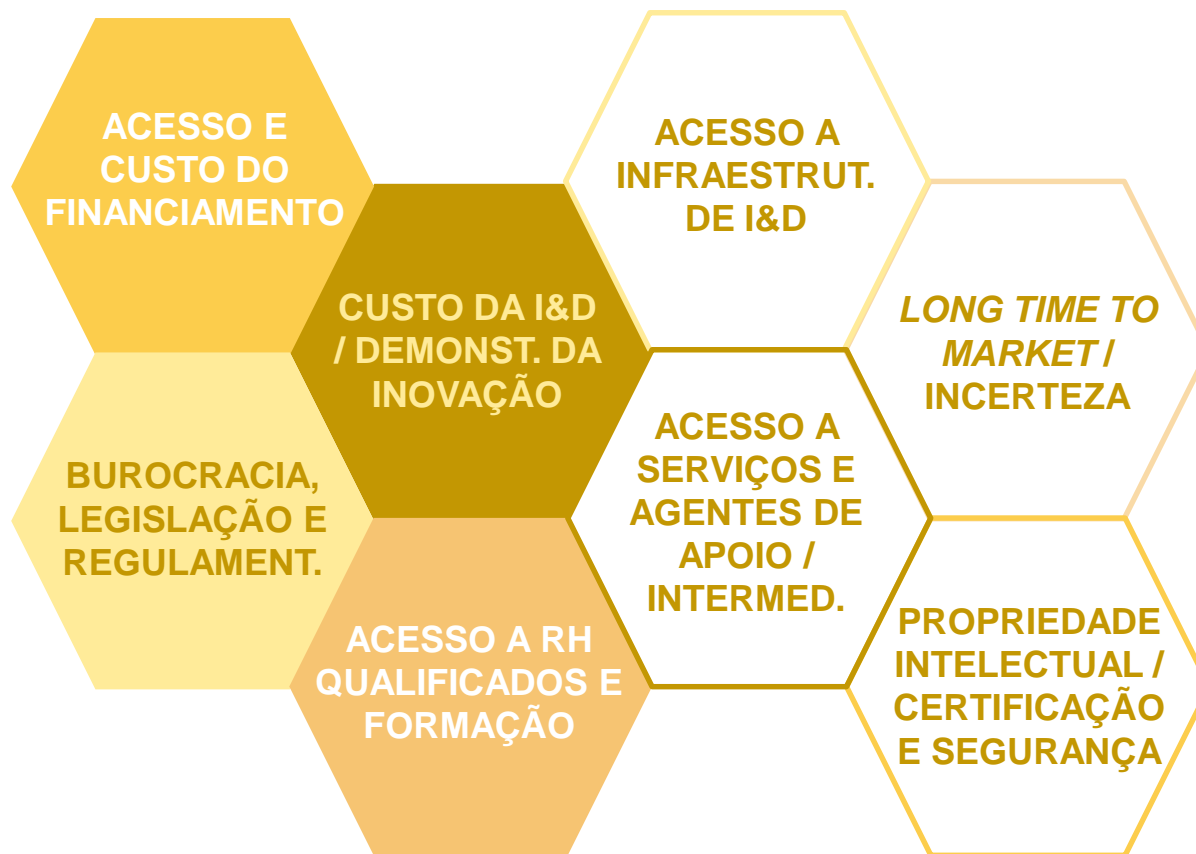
ACESSO E CUSTO DO FINANCIAMENTO

CUSTO DA I&D / DEMONST. DA INOVAÇÃO

BUROCRACIA, LEGISLAÇÃO E REGULAMENT.

ACESSO A RH QUALIFICADOS E FORMAÇÃO

ACESSO A INFRAESTRUT. DE I&D

ACESSO A SERVIÇOS E AGENTES DE APOIO / INTERMED.

LONG TIME TO MARKET / INCERTEZA

PROPRIEDADE INTELECTUAL / CERTIFICAÇÃO E SEGURANÇA